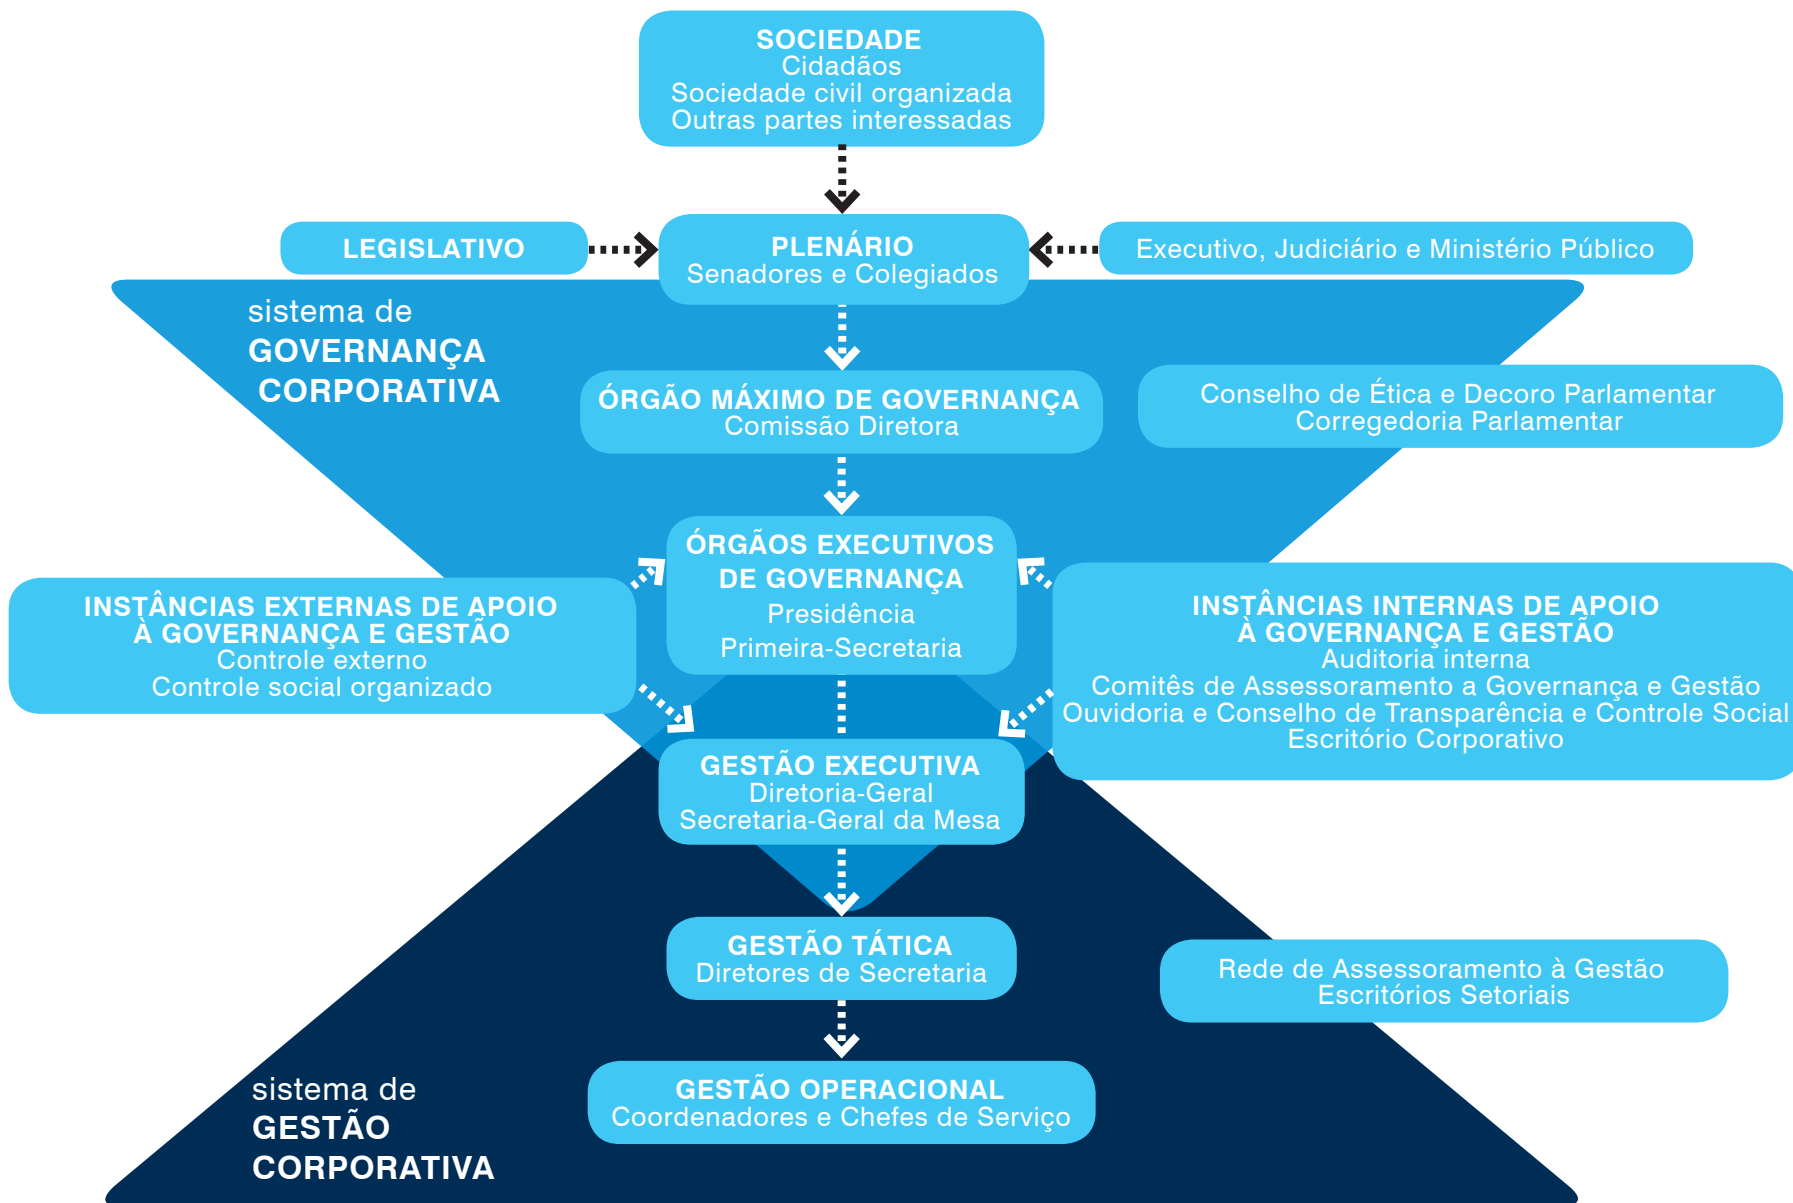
SOCIEDADE
Cidadãos
Sociedade civil organizada
Outras partes interessadas

LEGISLATIVO

PLENÁRIO
Senadores e Colegiados

Executivo, Judiciário e Ministério Público

sistema de
GOVERNANÇA
CORPORATIVA

ÓRGÃO MÁXIMO DE GOVERNANÇA
Comissão Diretora

Conselho de Ética e Decoro Parlamentar
Corregedoria Parlamentar

ÓRGÃOS EXECUTIVOS DE GOVERNANÇA
Presidência
Primeira-Secretaria

INSTÂNCIAS EXTERNAS DE APOIO À GOVERNANÇA E GESTÃO
Controle externo
Controle social organizado

INSTÂNCIAS INTERNAS DE APOIO À GOVERNANÇA E GESTÃO
Auditoria interna
Comitês de Assessoramento a Governança e Gestão
Ouvidoria e Conselho de Transparência e Controle Social
Escritório Corporativo

GESTÃO EXECUTIVA
Diretoria-Geral
Secretaria-Geral da Mesa

GESTÃO TÁTICA
Diretores de Secretaria

Rede de Assessoramento à Gestão
Escritórios Setoriais

sistema de
GESTÃO
CORPORATIVA

GESTÃO OPERACIONAL
Coordenadores e Chefes de Serviço